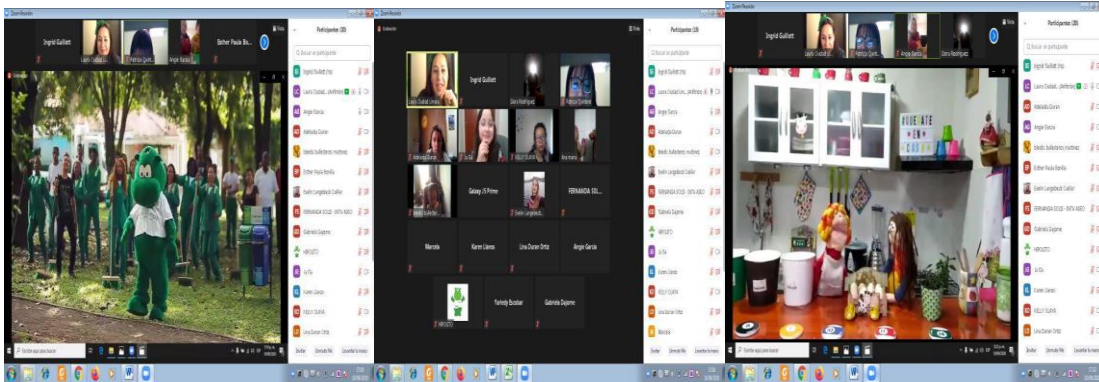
Zoom Reunión

Ingrid Guillett

Esther Paula Bo...

Participantes (30)

Ingrid Guillett

Angie Garcia

Esther Paula Bonilla

Gabriela Dajomo

KAREN LLANOS

Lina Duran Ortiz

Ingrid Guillett

Laura Ciudad Limón

Galaxy J5 Prime

FERNANDA SOL...

Marcela

Karen Llanos

Lina Duran Ortiz

Angie Garcia

Yuriedy Escobar

Gabriela Dajomo

Ingrid Guillett

Participantes (30)

QUÉDATE EN CASA

Escribe aquí para buscar

Escribe aquí para buscar

Escribe aquí para buscar